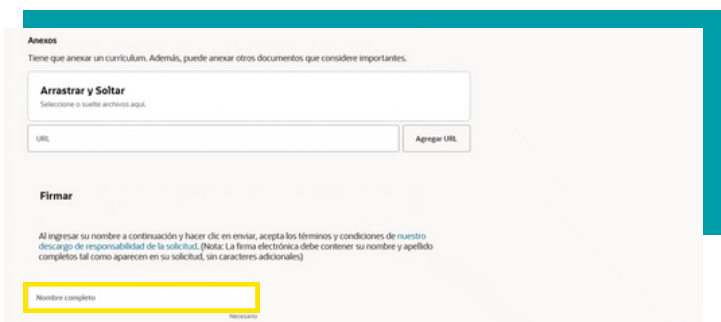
Anexos

Tiene que anexar un curriculum. Además, puede anexar otros documentos que considere importantes.

Arrastrar y Soltar

Seleccione o suelte archivos aquí.

URL

Agregar URL

Firmar

Al ingresar su nombre a continuación y hacer clic en enviar, acepta los términos y condiciones de nuestro descargo de responsabilidad de la solicitud. (Nota: La firma electrónica debe contener su nombre y apellido completos tal como aparecen en su solicitud, sin caracteres adicionales)

Nombre completo

Necesario